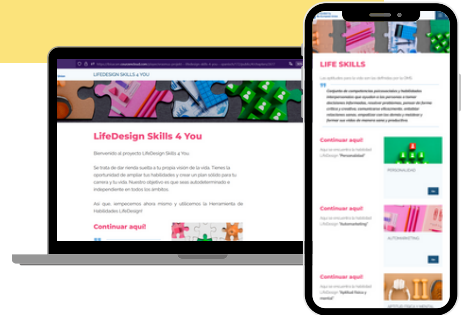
LIFEDESIGN SKILLS 4 YOU

LifeDesign Skills 4 You

Bienvenido al proyecto LifeDesign Skills 4 You

Se trata de dar rienda suelta a tu propia visión de la vida. Tienes la oportunidad de ampliar tus habilidades y crear un plan sólido para tu carrera y tu vida. Nuestro objetivo es que seas autodeterminado e independiente en todos los ámbitos.

Así que, empecemos ahora mismo y utilicemos la Herramienta de Habilidades LifeDesign!

Continuar aquí!

LIFE SKILLS

Continuar aquí!

"Personalidad"

Continuar aquí!

"Automarketing"

AUTOMARKETING

Continuar aquí!

"Salud física y mental"